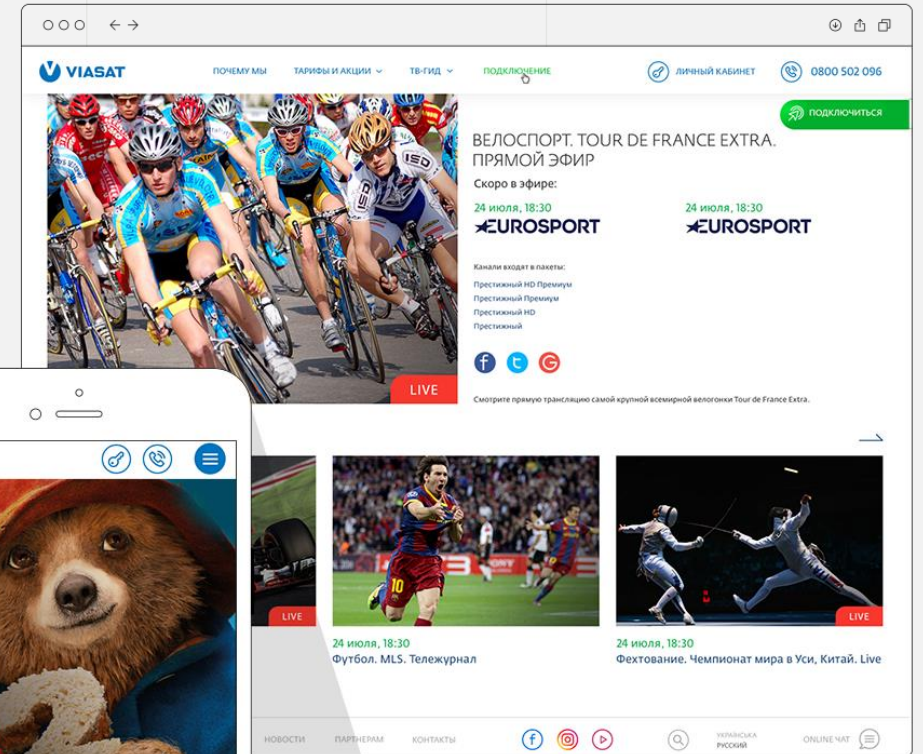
VIASAT

ПОЧЕМУ МЫ ТАРИФЫ И АКЦИИ ТВ-ГИД ПОДКЛЮЧЕНИЕ

ЛИЧНЫЙ КАБИНЕТ 0800 502 096

ПОДКЛЮЧИТЬСЯ

ВЕЛОСПОРТ. TOUR DE FRANCE EXTRA. ПРЯМОЙ ЭФИР

Скоро в эфире:

24 июля, 18:30
EUROSPORT

24 июля, 18:30
EUROSPORT

Каналы входят в пакеты:
Престижный HD Премиум
Престижный Премиум
Престижный HD
Престижный

LIVE

Смотрите прямую трансляцию самой крупной всемирной велогонки Tour de France Extra.

LIVE

LIVE

24 июля, 18:30
Футбол. MLS. Тележурнал

LIVE

24 июля, 18:30
Фехтование. Чемпионат мира в Уси, Китай. Live

НОВОСТИ ПАРТНЕРАМ КОНТАКТЫ

УКРАЇНСЬКА
РУССКИЙ

ONLINE ЧАТ